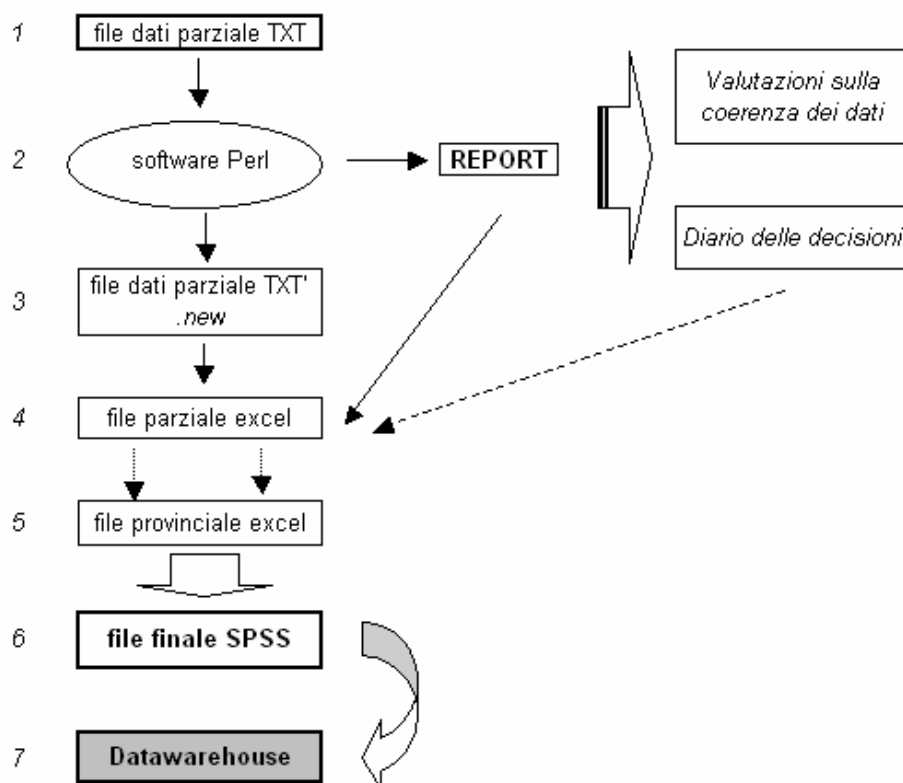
1 file dati parziale TXT

2 software Perl

REPORT

Valutazioni sulla coerenza dei dati

Diario delle decisioni

3 file dati parziale TXT' .new

4 file parziale excel

5 file provinciale excel

6 file finale SPSS

7 Datawarehouse